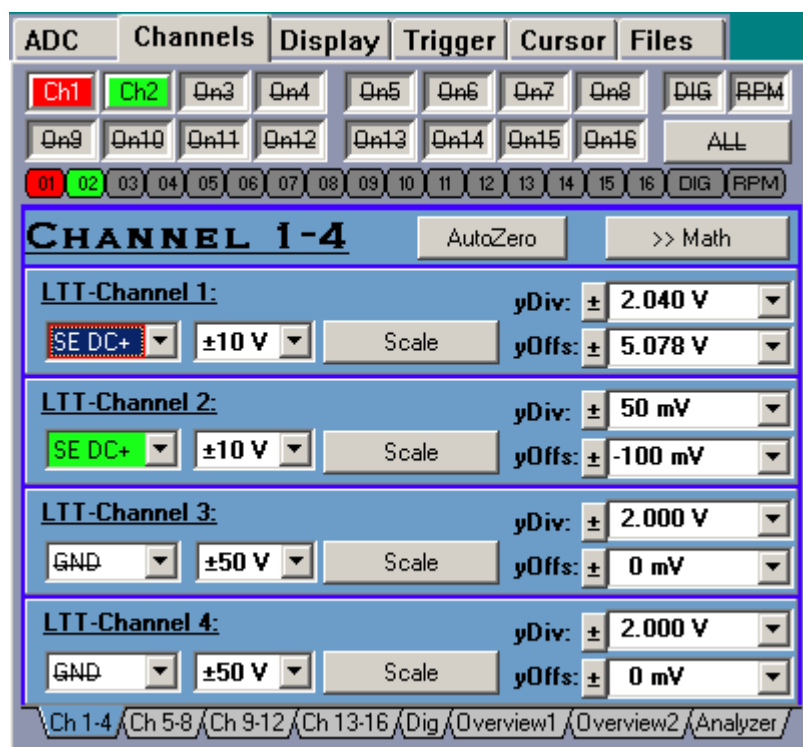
ADC | Channels | Display | Trigger | Cursor | Files

Ch1 | Ch2 | Ch3 | Ch4 | Ch5 | Ch6 | Ch7 | Ch8 | DIG | RPM
Ch9 | Ch10 | Ch11 | Ch12 | Ch13 | Ch14 | Ch15 | Ch16 | ALL

01 02 03 04 05 06 07 08 09 10 11 12 13 14 15 16 DIG RPM

CHANNEL 1-4

AutoZero

>> Math

LTT-Channel 1:
SE DC+ | ±10 V | Scale
yDiv: ± 2.040 V
yOffs: ± 5.078 V

LTT-Channel 2:
SE DC+ | ±10 V | Scale
yDiv: ± 50 mV
yOffs: ± -100 mV

LTT-Channel 3:
GND | ±50 V | Scale
yDiv: ± 2.000 V
yOffs: ± 0 mV

LTT-Channel 4:
GND | ±50 V | Scale
yDiv: ± 2.000 V
yOffs: ± 0 mV

Ch 1-4 | Ch 5-8 | Ch 9-12 | Ch 13-16 | Dig | Overview1 | Overview2 | Analyzer